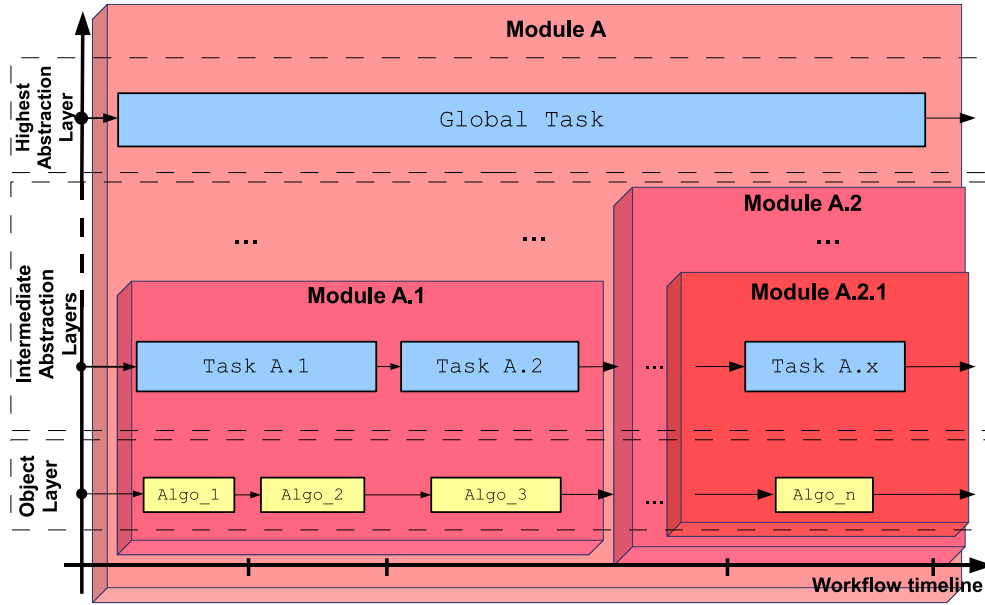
Module A

Highest Abstraction Layer

Global Task

Intermediate Abstraction Layers

...

...

Module A.2

...

Module A.1

Module A.2.1

Task A.1

Task A.2

...

Task A.x

Object Layer

Algo_1

Algo_2

Algo_3

...

Algo_n

Workflow timeline